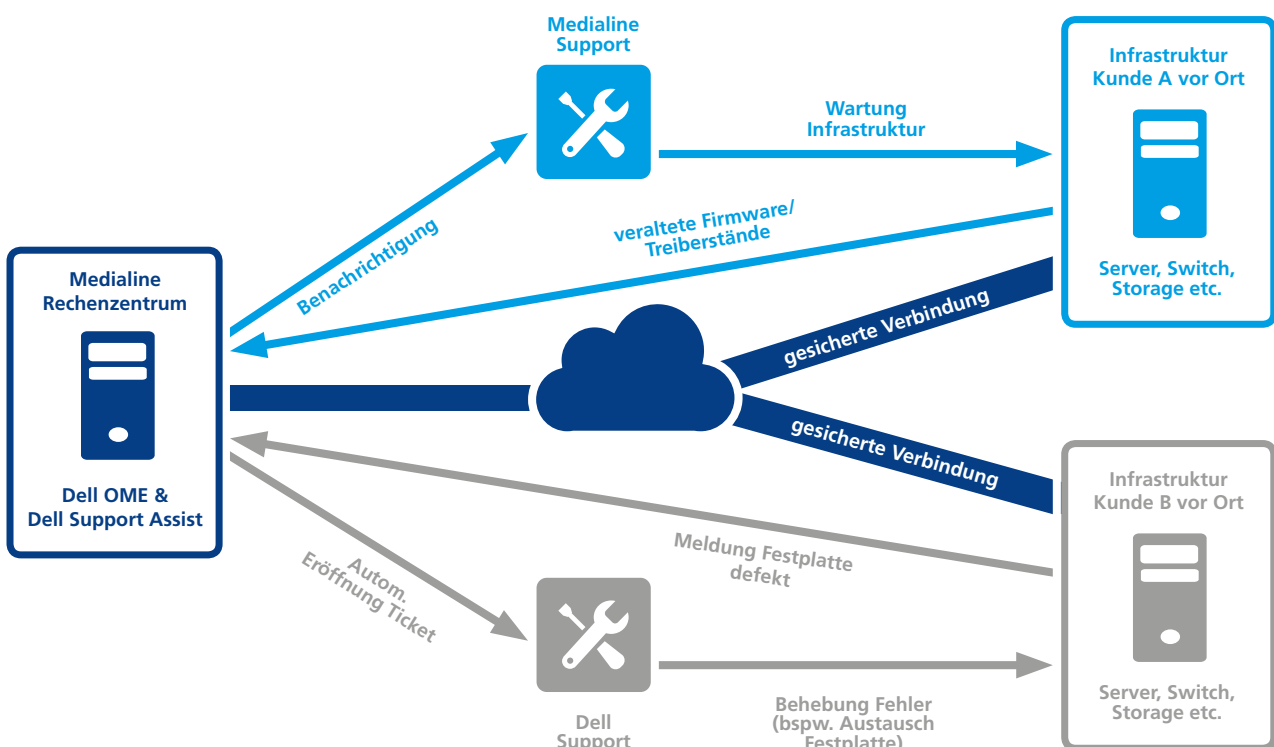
Medialine Support

Wartung Infrastruktur

Infrastruktur Kunde A vor Ort

Server, Switch, Storage etc.

Benachrichtigung

veraltete Firmware/ Treiberstände

Medialine Rechenzentrum

Dell OME & Dell Support Assist

gesicherte Verbindung

gesicherte Verbindung

Infrastruktur Kunde B vor Ort

Server, Switch, Storage etc.

Meldung Festplatte defekt

Autom. Eröffnung Ticket

Dell Support

Behebung Fehler (bspw. Austausch Festplatte)